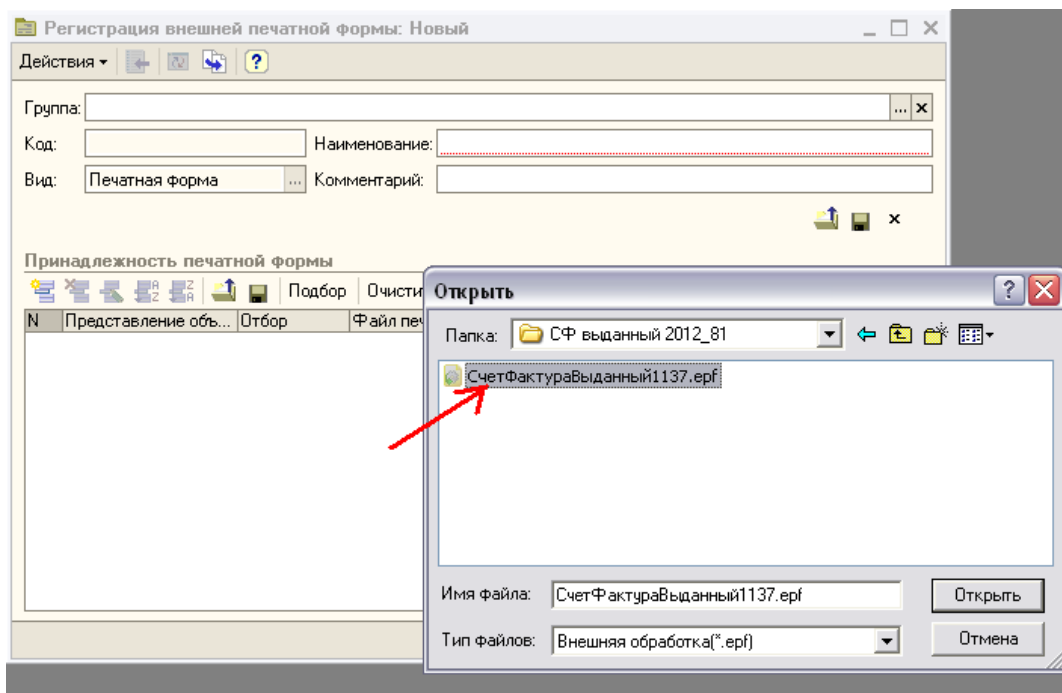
Регистрация внешней печатной формы: Новый

Действия ▾

Группа:

Код:

Наименование:

Вид: Печатная форма

Комментарий:

Принадлежность печатной формы

Подбор

Очисти

| N | Представление объ... | Отбор | Файл печ |
|---|---|---|---|

Открыть

Папка: СФ выданный 2012_81

СчетФактураВыданный1137.epf

Имя файла: СчетФактураВыданный1137.epf

Открыть

Тип файлов: Внешняя обработка(*.epf)

Отмена